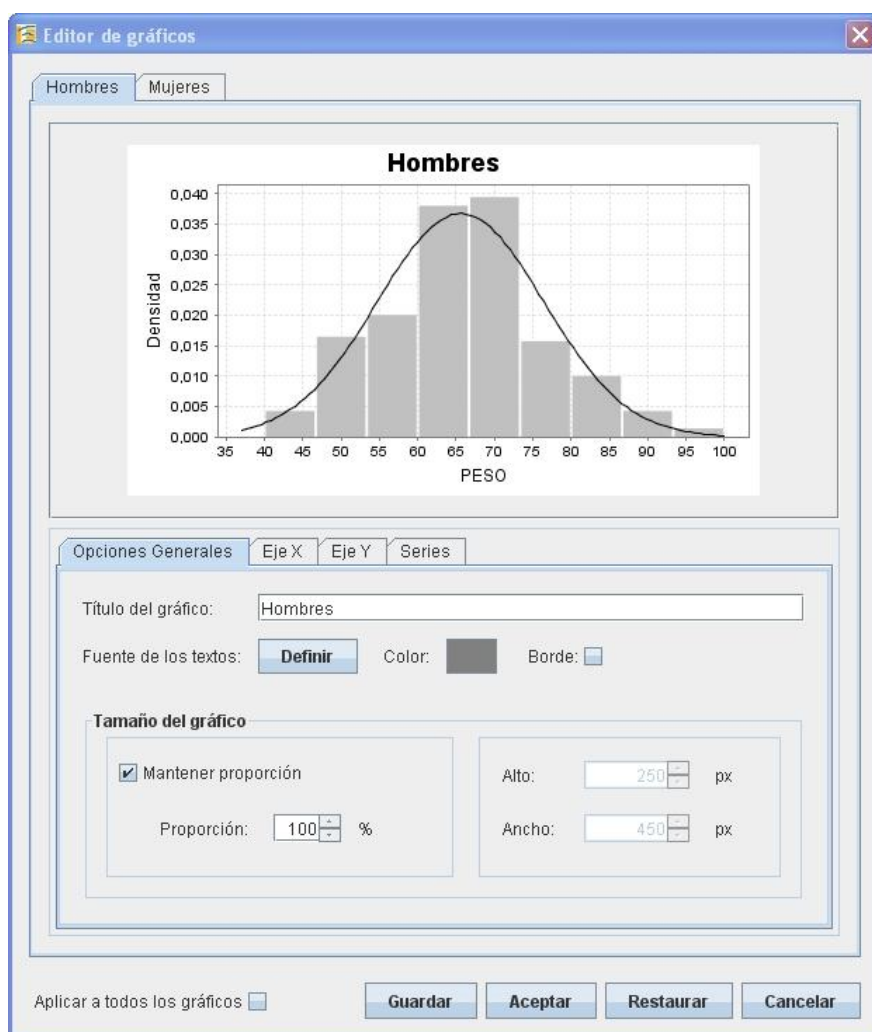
Editor de gráficos

Hombres Mujeres

Hombres

Densidad

0,040
0,035
0,030
0,025
0,020
0,015
0,010
0,005
0,000

35 40 45 50 55 60 65 70 75 80 85 90 95 100

PESO

Opciones Generales Eje X Eje Y Series

Título del gráfico: Hombres

Fuente de los textos: Definir Color: Borde:

Tamaño del gráfico

Mantener proporción

Proporción: 100 %

Alto: 250 px

Ancho: 450 px

Aplicar a todos los gráficos

Guardar Aceptar Restaurar Cancelar